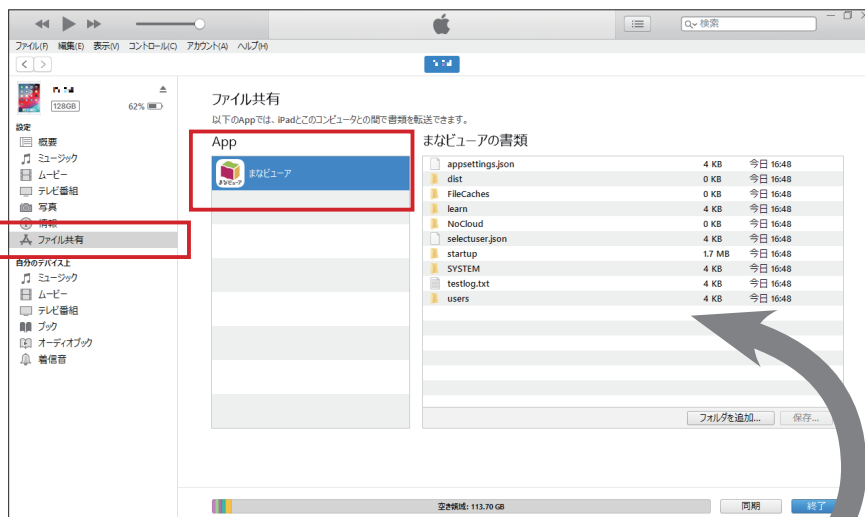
検索

ファイル(F) 編集(E) 表示(V) コントロール(C) アカウント(A) ヘルプ(H)

128GB 62%

設定
概要
ミュージック
ムービー
テレビ番組
写真
情報
ファイル共有
自分のデバイス上
ミュージック
ムービー
テレビ番組
ブック
オーディオブック
着信音

ファイル共有
以下のAppでは、iPadとこのコンピュータとの間で書類を転送できます。

App
まなビューア

まなビューアの書類

| | | |
|---|---|---|
| appsettings.json | 4 KB | 今日 16:48 |
| dist | 0 KB | 今日 16:48 |
| FileCaches | 0 KB | 今日 16:48 |
| learn | 4 KB | 今日 16:48 |
| NoCloud | 0 KB | 今日 16:48 |
| selectuser.json | 4 KB | 今日 16:48 |
| startup | 1.7 MB | 今日 16:48 |
| SYSTEM | 4 KB | 今日 16:48 |
| testlog.txt | 4 KB | 今日 16:48 |
| users | 4 KB | 今日 16:48 |

フォルダを追加... 保存...

空き領域: 113.70 GB
同期
終了